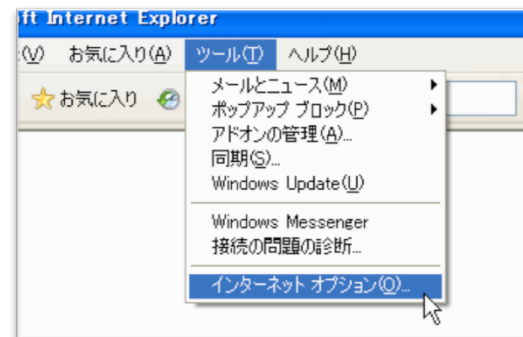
ft Internet Explorer

(V) お気に入り(A) ツール(T) ヘルプ(H)

お気に入り

メールとニュース(M)
ポップアップ ブロック(P)
アドオンの管理(A)...
同期(S)...
Windows Update(U)

Windows Messenger
接続の問題の診断...

インターネット オプション(O)...